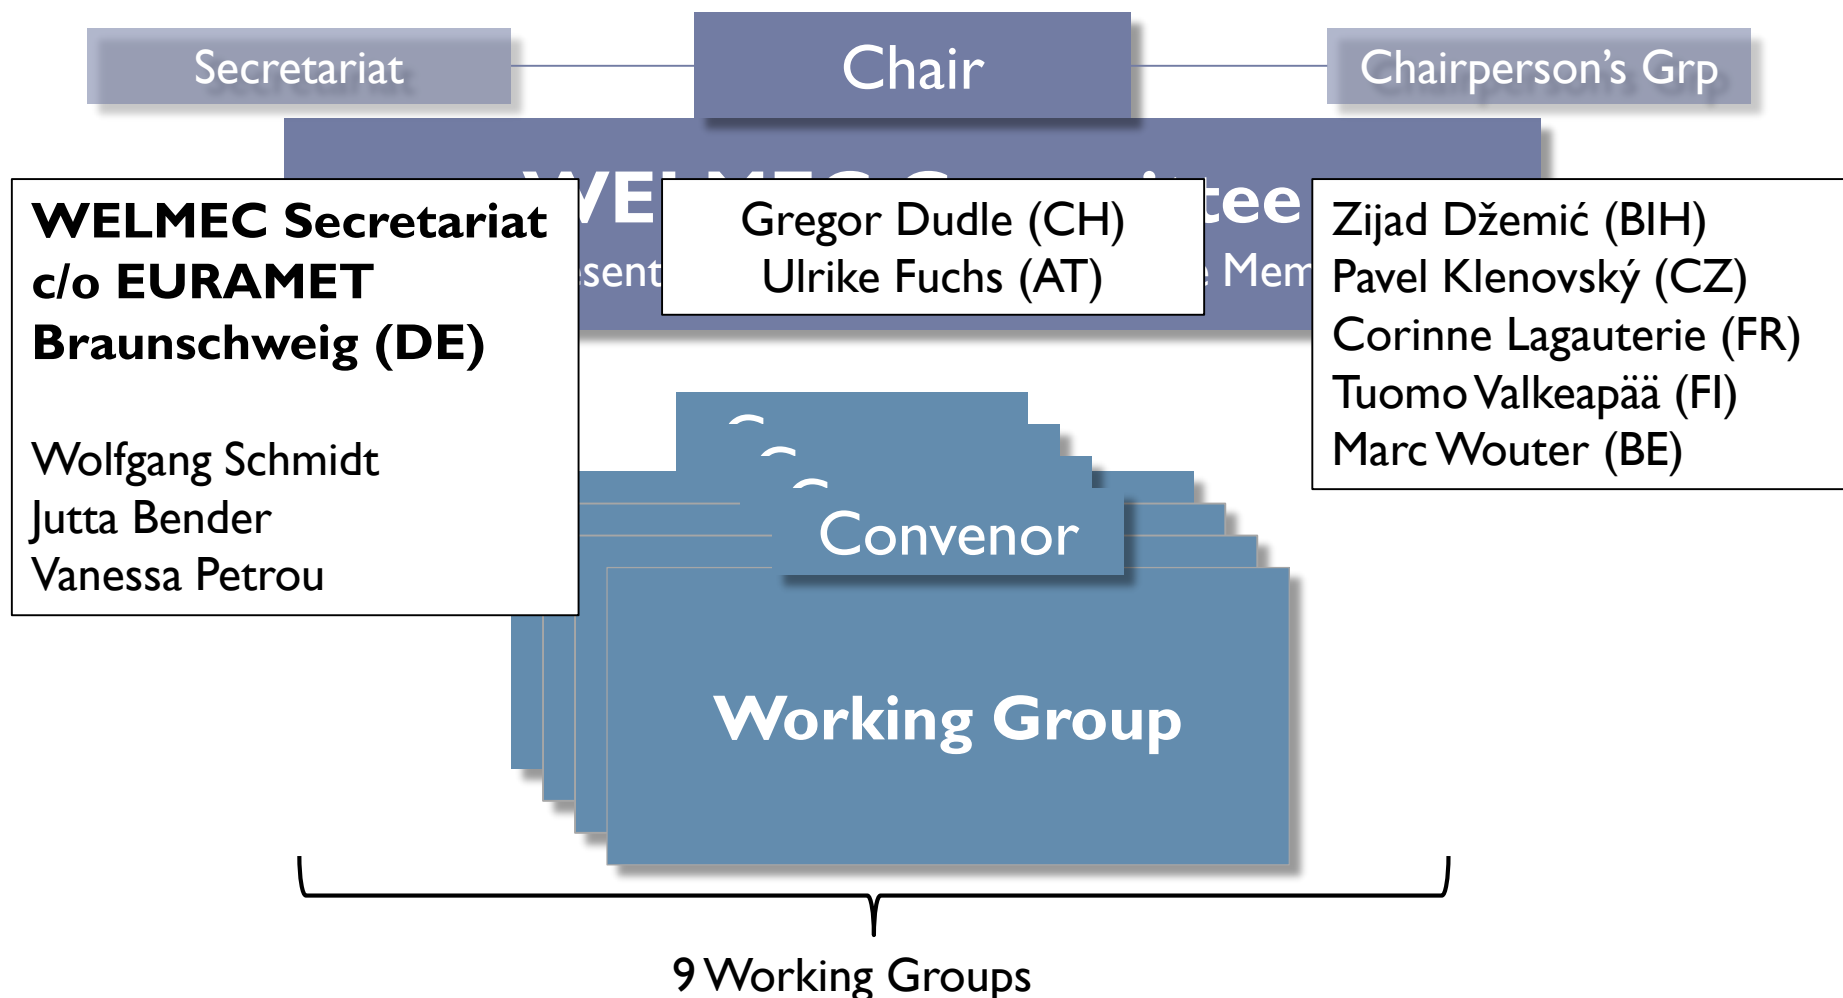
Secretariat

Chair

Chairperson's Grp

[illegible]tee

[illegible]sent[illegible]

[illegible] Mem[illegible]

WELMEC Secretariat c/o EURAMET Braunschweig (DE)

Wolfgang Schmidt
Jutta Bender
Vanessa Petrou

Gregor Dudle (CH)
Ulrike Fuchs (AT)

Zijad Džemić (BIH)
Pavel Klenovský (CZ)
Corinne Lagauterie (FR)
Tuomo Valkeapää (FI)
Marc Wouter (BE)

Convenor

Working Group

9 Working Groups